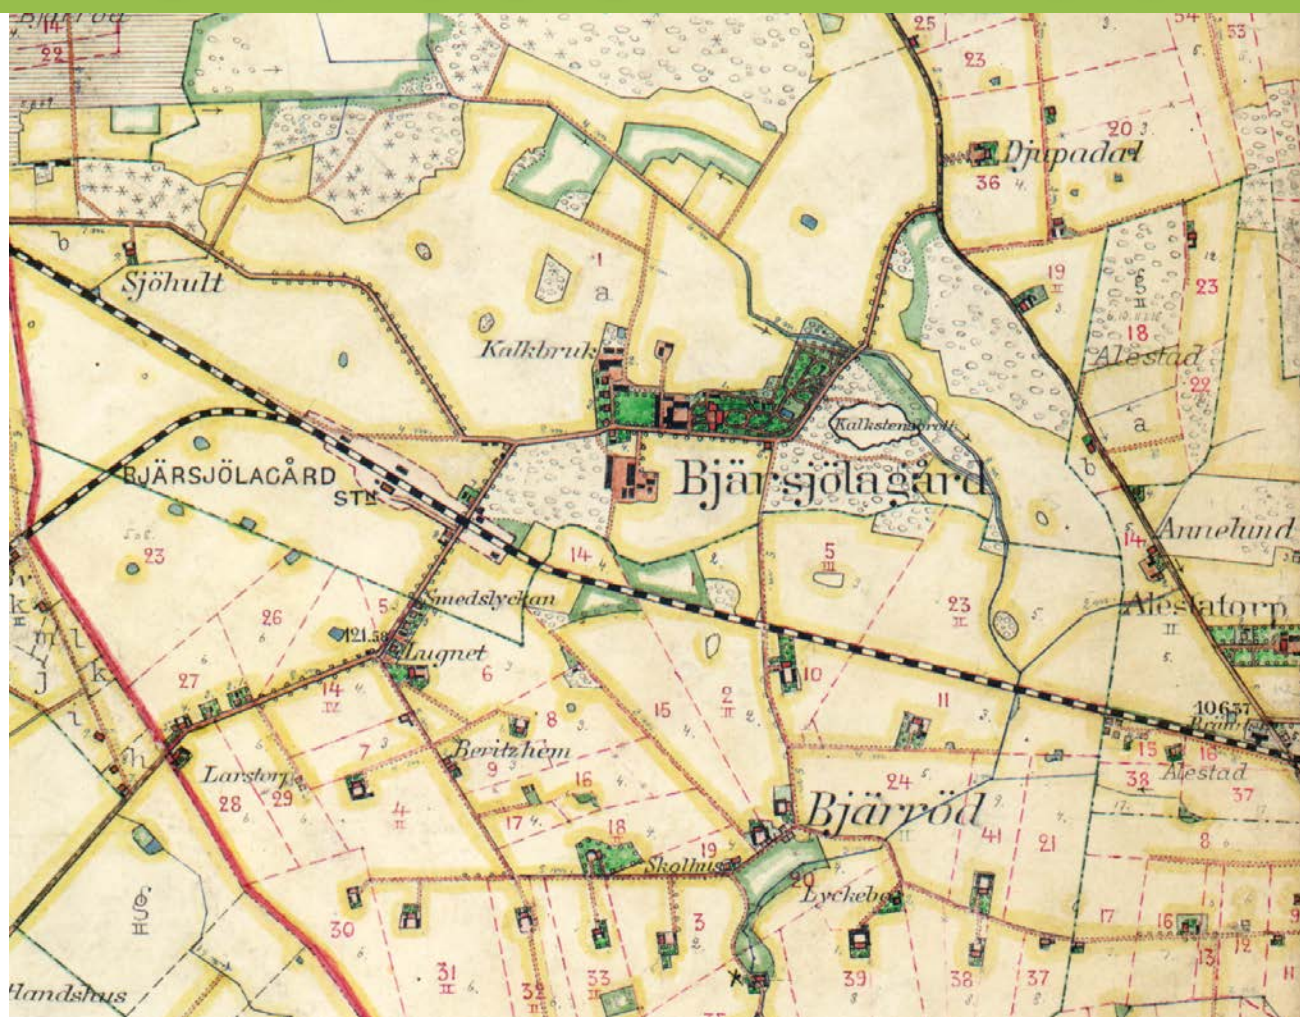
Bjärröd
14
22
25
23
20
Djupadal
36
Sjöhult
b
1
a
19
II
5
II
18
Ålestad
22
23
Kalkbruk
Kalkstensbrott
a
b
BJÄRSJÖLAGÅRD
STN
Bjärsjölagård
14
Annelund
23
14
5
III
Smedslyckan
23
II
Ålestatorp
26
5
121.58
Lugnet
6
27
14
IV
10
2
II
15
8
11
106.37
Beritzhem
7
9
15
16
Ålestad
38
37
Larstorp
28
29
4
II
16
24
Bjärröd
17
18
19
41
21
8
Skolhus
20
Lyckebo
30
3
17
16
31
II
32
33
39
38
37
13
12
Handskus